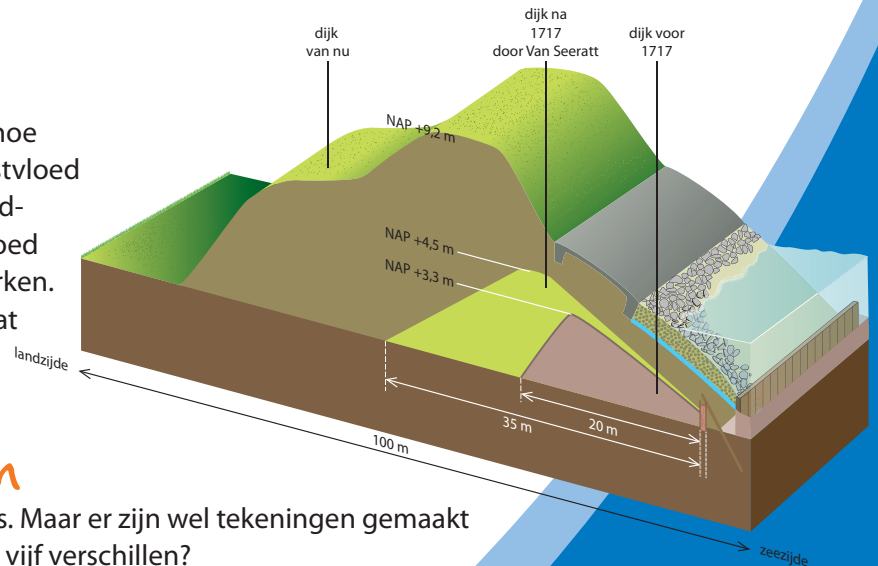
dijk van nu

dijk na 1717 door Van Seeratt

dijk voor 1717

NAP +9,2 m

NAP +4,5 m

NAP +3,3 m

landzijde

35 m

20 m

100 m

zeezijde

hoe
tvloed
d-
oed
rken.
at

n

s. Maar er zijn wel tekeningen gemaakt
viif verschillen?